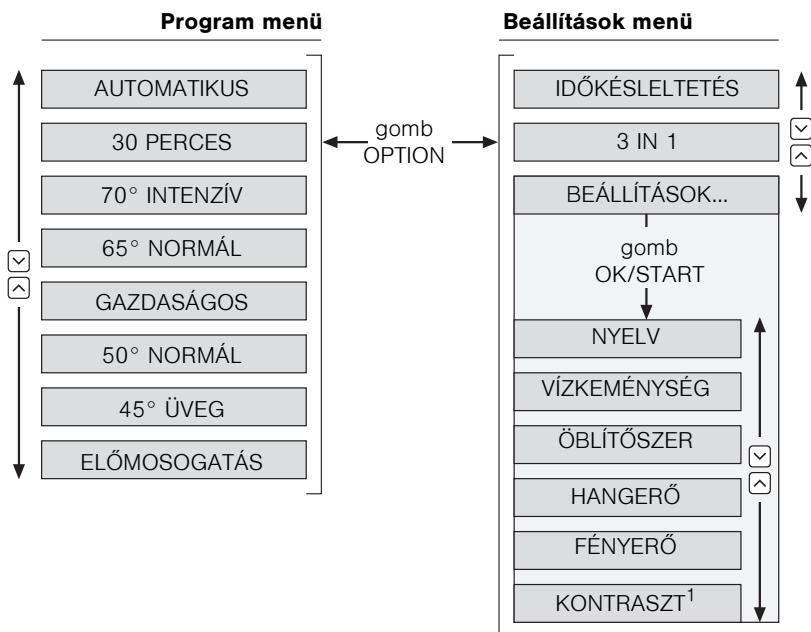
Program menü

AUTOMATIKUS
30 PERCES
70° INTENZÍV
65° NORMÁL
GAZDASÁGOS
50° NORMÁL
45° ÜVEG
ELŐMOSOGATÁS

gomb
OPTION

Beállítások menü

IDŐKÉSLELTETÉS
3 IN 1
BEÁLLÍTÁSOK...

gomb
OK/START

NYELV
VÍZKEMÉNYSÉG
ÖBLÍTŐSZER
HANGERŐ
FÉNYERŐ
KONTRASZT$^1$